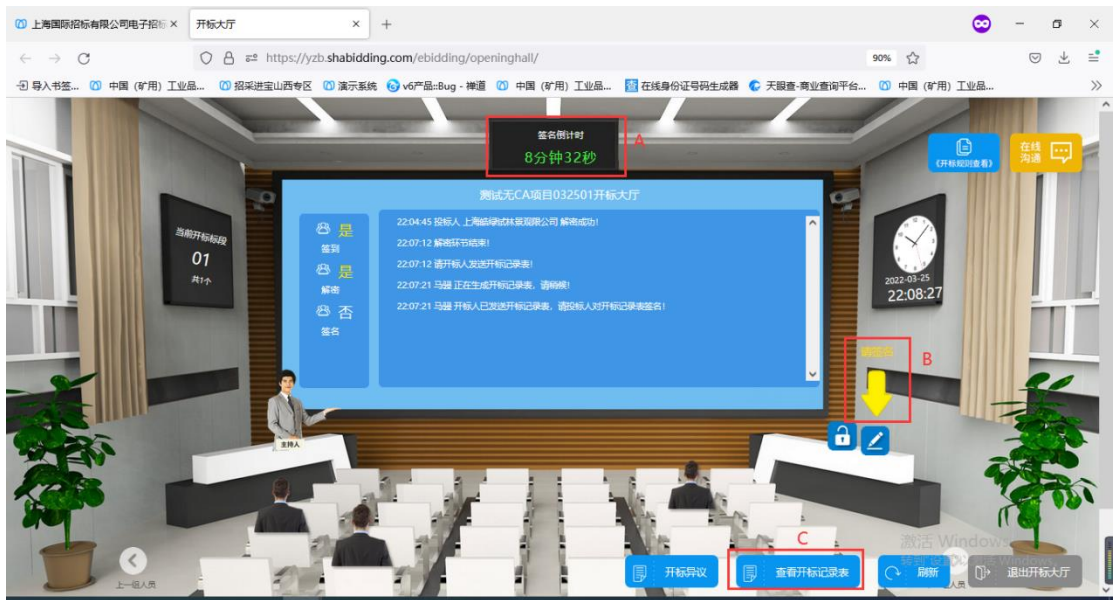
上海国际招标有限公司电子招标 ×
开标大厅 ×
+

https://yzb.shabidding.com/ebidding/openinghall/
90%

导入书签... 中国（矿用）工业品... 招采进宝山西专区 演示系统 v6产品::Bug - 禅道 中国（矿用）工业品... 在线身份证号码生成器 天眼查-商业查询平台... 中国（矿用）工业品...

签名倒计时
8分钟32秒
A

开标规则查看
在线沟通

当前开标标段
01
共1个

测试无CA项目032501开标大厅

是
签到
是
解密
否
签名

22:04:45 投标人 上海磁阀测试林装现限公司 解密成功！
22:07:12 解密环节结束！
22:07:12 请开标人发送开标记录表！
22:07:21 马趟 正在生成开标记录表，请稍候！
22:07:21 马趟 开标人已发送开标记录表，请投标人对开标记录表签名！

2022-03-25
22:08:27

请签名
B

主持人

上一位人员

C

开标异议
查看开标记录表
刷新
退出开标大厅

激活 Windows
转到"设置"以激活 Windows。